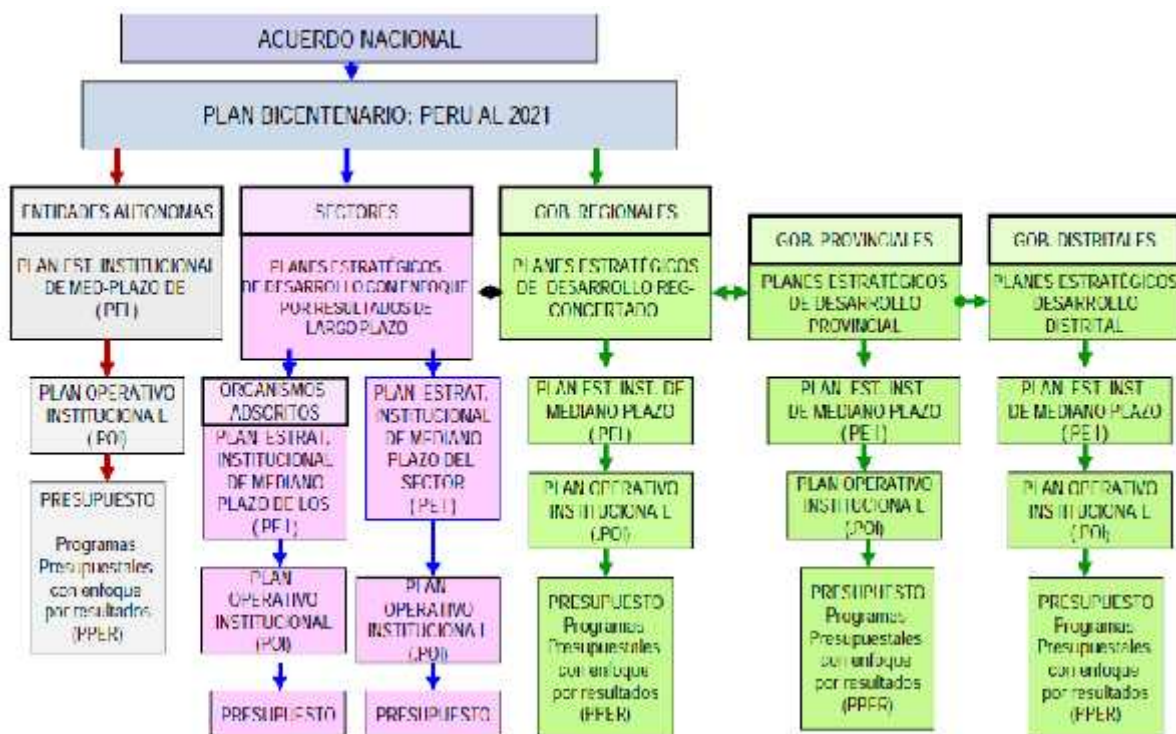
ACUERDO NACIONAL

PLAN BICENTENARIO: PERU AL 2021

ENTIDADES AUTONOMAS

PLAN EST. INSTITUCIONAL DE MED-PLAZO DE (PEI)

PLAN OPERATIVO INSTITUCIONA L (POI)

PRESUPUESTO

Programas Presupuestales con enfoque por resultados (PPER)

SECTORES

PLANES ESTRATÉGICOS DE DESARROLLO CON ENFOQUE POR RESULTADOS DE LARGO PLAZO

ORGANISMOS ADSCRITOS

PLAN ESTRAT. INSTITUCIONAL DE MEDIANO PLAZO DE LOS (PEI)

PLAN OPERATIVO INSTITUCIONAL (POI)

PRESUPUESTO

PLAN ESTRAT. INSTITUCIONAL DE MEDIANO PLAZO DEL SECTOR (PEI)

PLAN OPERATIVO INSTITUCIONA L (POI)

PRESUPUESTO

GOB. REGIONALES

PLANES ESTRATÉGICOS DE DESARROLLO REG-CONCERTADO

PLAN EST. INST. DE MEDIANO PLAZO (PEI)

PLAN OPERATIVO INSTITUCIONA L (POI)

PRESUPUESTO Programas Presupuestales con enfoque por resultados (PPER)

GOB. PROVINCIALES

PLANES ESTRATÉGICOS DE DESARROLLO PROVINCIAL

PLAN EST. INST DE MEDIANO PLAZO (PEI)

PLAN OPERATIVO INSTITUCIONA L (POI)

PRESUPUESTO Programas Presupuestales con enfoque por resultados (PPER)

GOB. DISTRITALES

PLANES ESTRATÉGICOS DESARROLLO DISTRITAL

PLAN EST. INST DE MEDIANO PLAZO (PEI)

PLAN OPERATIVO INSTITUCIONA L (POI)

PRESUPUESTO Programas Presupuestales con enfoque por resultados (PPER)